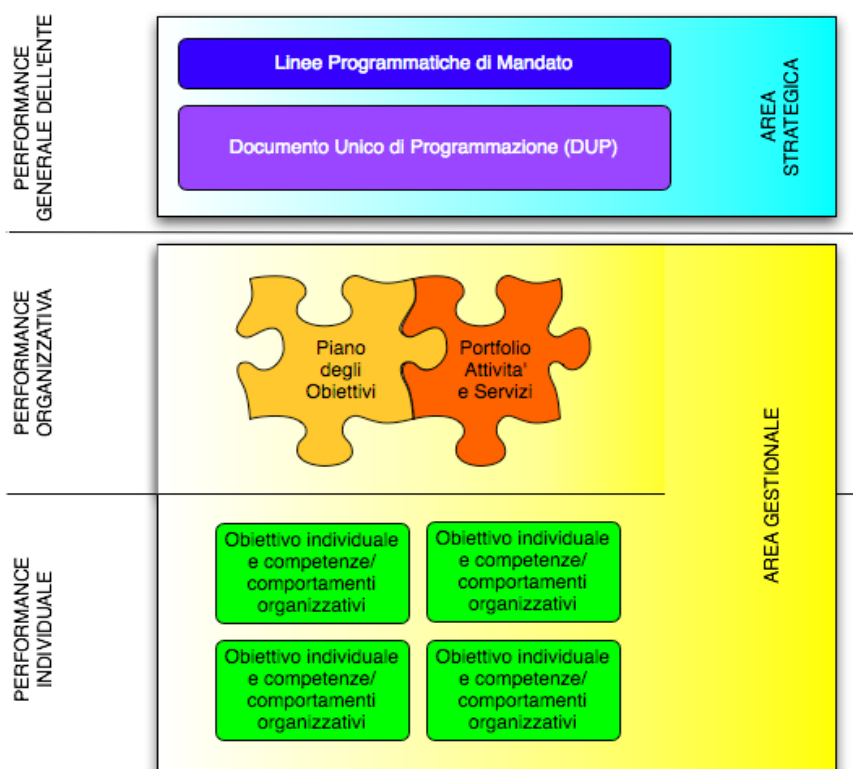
PERFORMANCE GENERALE DELL'ENTE

Linee Programmatiche di Mandato

Documento Unico di Programmazione (DUP)

AREA STRATEGICA

PERFORMANCE ORGANIZZATIVA

Piano degli Obiettivi

Portfolio Attivita' e Servizi

AREA GESTIONALE

PERFORMANCE INDIVIDUALE

Obiettivo individuale e competenze/ comportamenti organizzativi

Obiettivo individuale e competenze/ comportamenti organizzativi

Obiettivo individuale e competenze/ comportamenti organizzativi

Obiettivo individuale e competenze/ comportamenti organizzativi